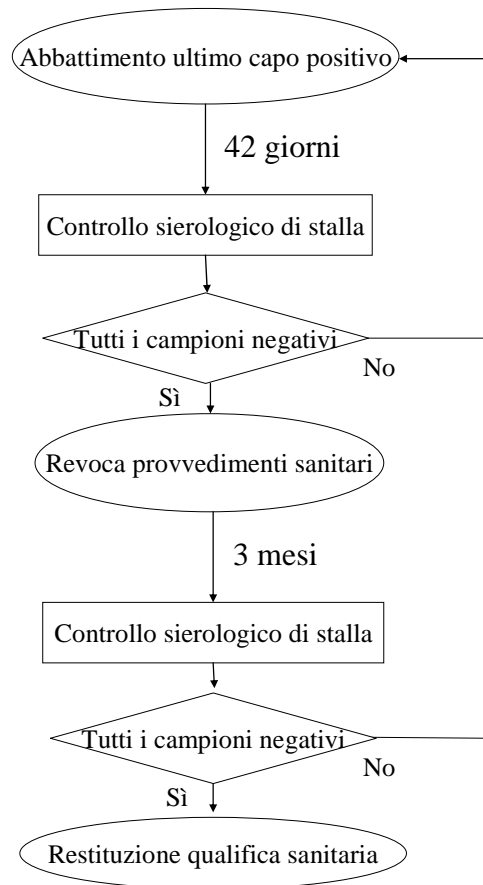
Abbattimento ultimo capo positivo

42 giorni

Controllo sierologico di stalla

Tutti i campioni negativi

No

Sì

Revoca provvedimenti sanitari

3 mesi

Controllo sierologico di stalla

Tutti i campioni negativi

No

Sì

Restituzione qualifica sanitaria